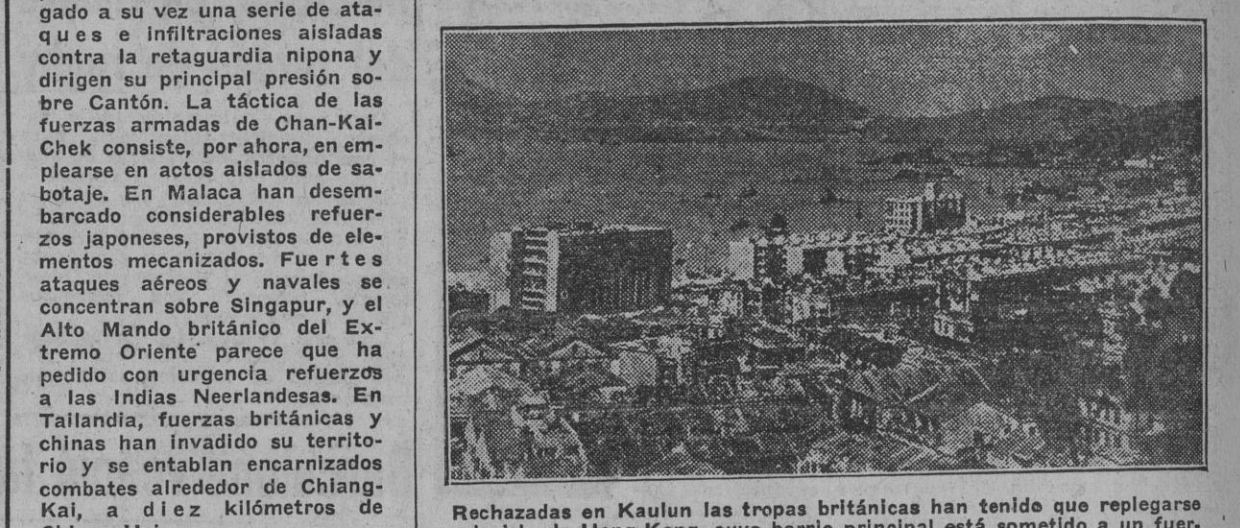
gado a su vez una serie de ataques e infiltraciones aisladas contra la retaguardia nipona y dirigen su principal presión sobre Cantón. La táctica de las fuerzas armadas de Chan-Kai-Chek consiste, por ahora, en emplearse en actos aislados de sabotaje. En Malaca han desembarcado considerables refuerzos japoneses, provistos de elementos mecanizados. Fuertes ataques aéreos y navales se concentran sobre Singapur, y el Alto Mando británico del Extremo Oriente parece que ha pedido con urgencia refuerzos a las Indias Neerlandesas. En Tailandia, fuerzas británicas y chinas han invadido su territorio y se entablan encarnizados combates alrededor de Chiang-Kai, a diez kilómetros de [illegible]

Rechazadas en Kaulun las tropas británicas han tenido que replegarse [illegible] Hong-Kong, cuyo barrio principal está sometido a un fuer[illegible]